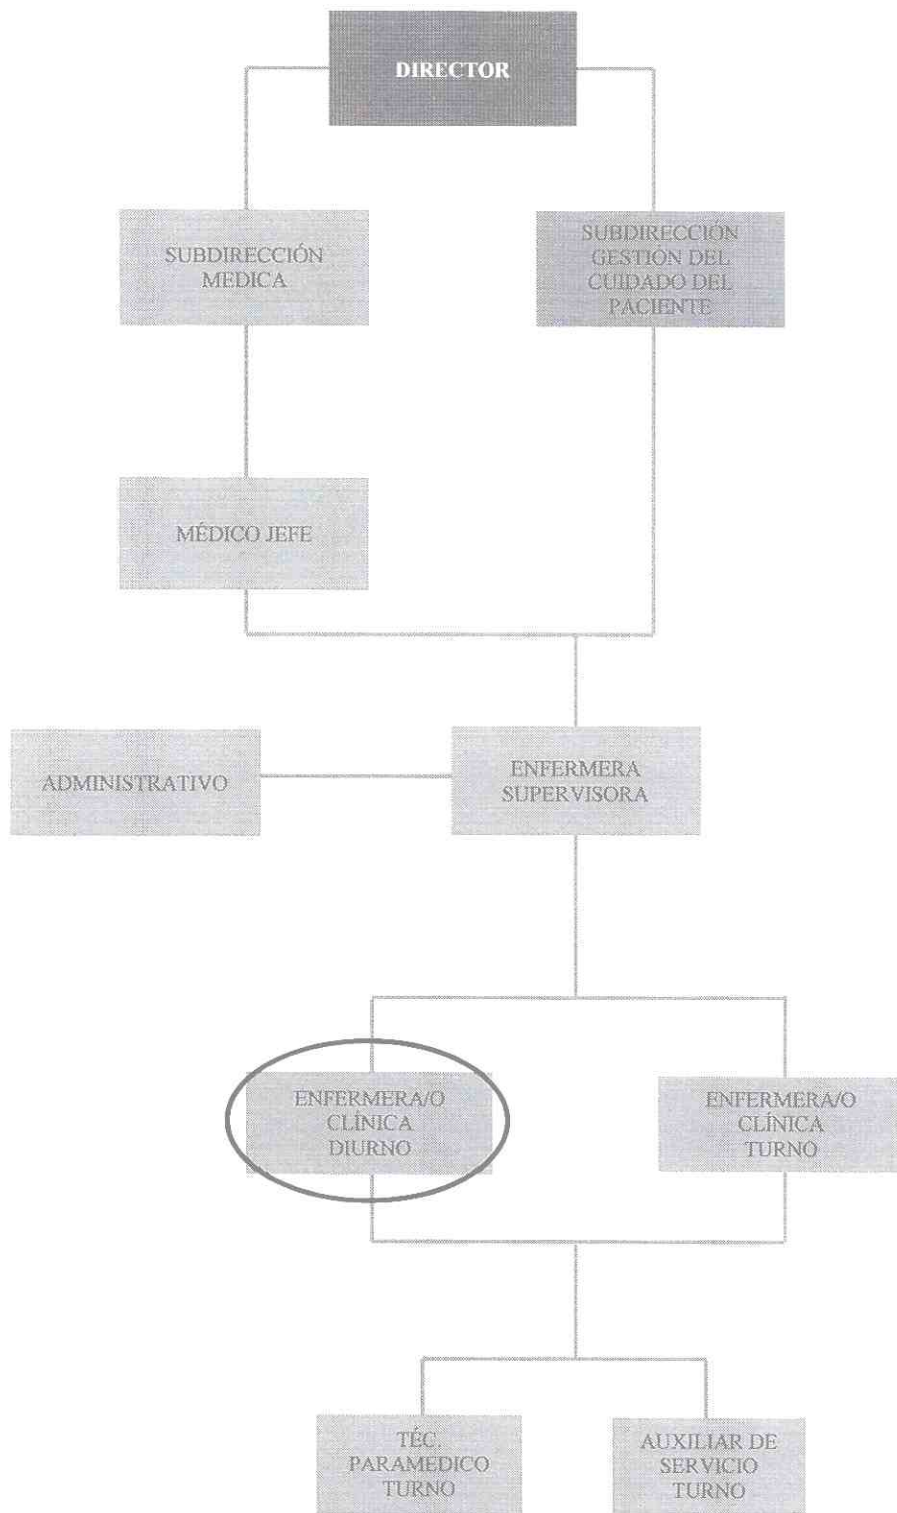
DIRECTOR

SUBDIRECCIÓN MEDICA

SUBDIRECCIÓN GESTIÓN DEL CUIDADO DEL PACIENTE

MÉDICO JEFE

ADMINISTRATIVO

ENFERMERA SUPERVISORA

ENFERMERA/O CLÍNICA DIURNO

ENFERMERA/O CLÍNICA TURNO

TÉC. PARAMEDICO TURNO

AUXILIAR DE SERVICIO TURNO